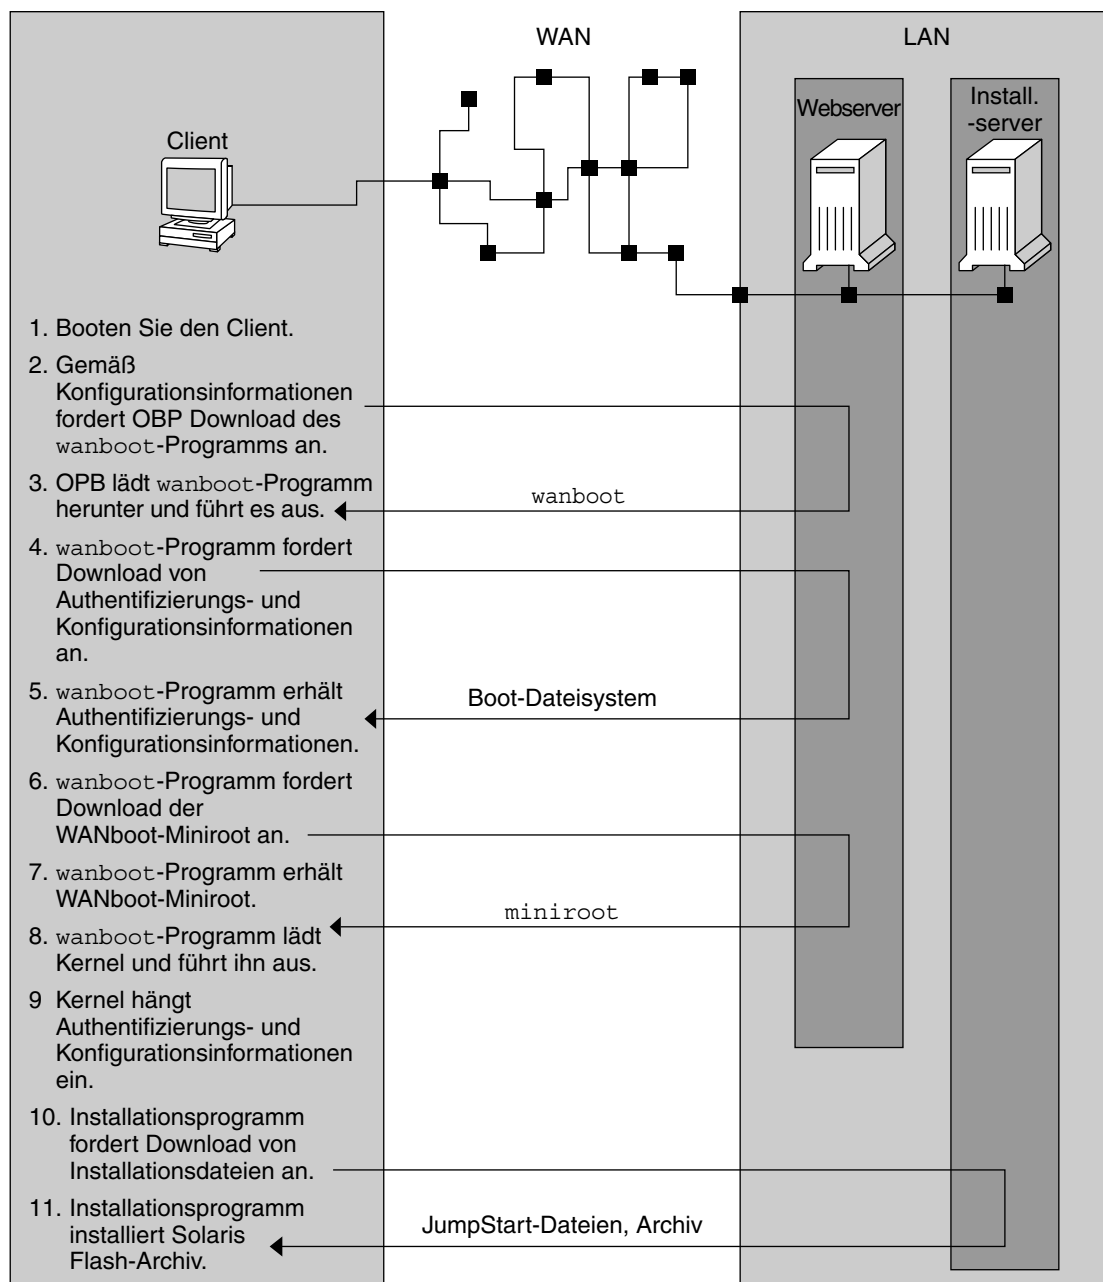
WAN

LAN

Client

Webserver

Install. -server

1. Booten Sie den Client.

2. Gemäß Konfigurationsinformationen fordert OBP Download des wanboot-Programms an.

3. OPB lädt wanboot-Programm herunter und führt es aus.

wanboot

4. wanboot-Programm fordert Download von Authentifizierungs- und Konfigurationsinformationen an.

5. wanboot-Programm erhält Authentifizierungs- und Konfigurationsinformationen.

Boot-Dateisystem

6. wanboot-Programm fordert Download der WANboot-Miniroot an.

7. wanboot-Programm erhält WANboot-Miniroot.

miniroot

8. wanboot-Programm lädt Kernel und führt ihn aus.

9 Kernel hängt Authentifizierungs- und Konfigurationsinformationen ein.

10. Installationsprogramm fordert Download von Installationsdateien an.

11. Installationsprogramm installiert Solaris Flash-Archiv.

JumpStart-Dateien, Archiv